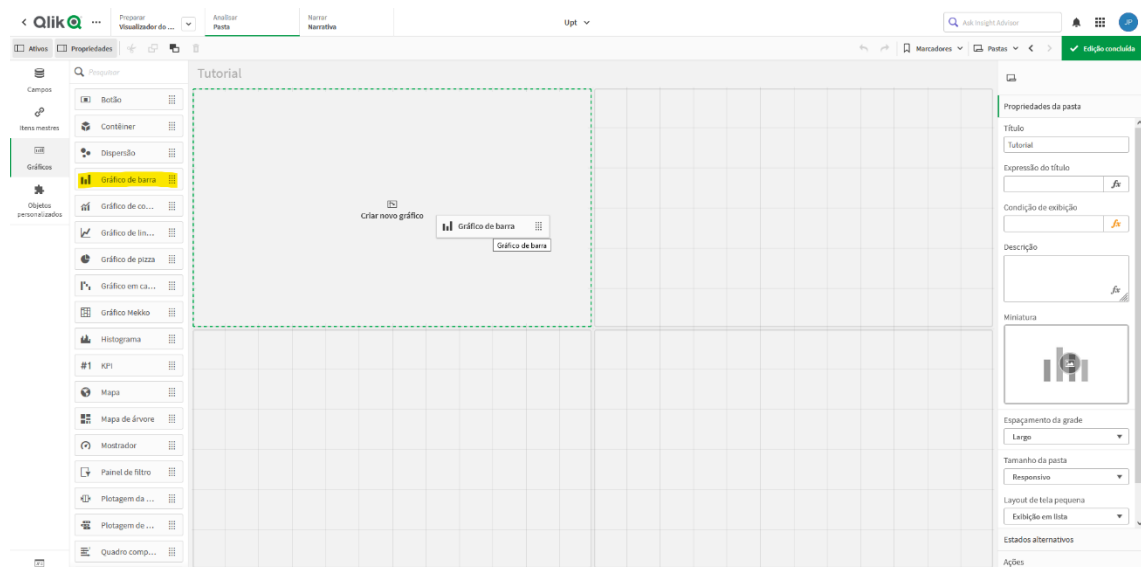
< Qlik ··· Preparar Visualizador do ... Analisar Pasta Narrar Narrativa Upt Ask Insight Advisor JP

Ativos Propriedades Marcadores Pastas Edição concluída

Campos
Itens mestres
Gráficos
Objetos personalizados

Pesquisar

Botão
Contêiner
Dispersão
Gráfico de barra
Gráfico de co...
Gráfico de lin...
Gráfico de pizza
Gráfico em ca...
Gráfico Mekko
Histograma
#1 KPI
Mapa
Mapa de árvore
Mostrador
Painel de filtro
Plotagem da ...
Plotagem de ...
Quadro comp...

Tutorial

Criar novo gráfico

Gráfico de barra
Gráfico de barra

Propriedades da pasta
Título
Tutorial
Expressão do título
Condição de exibição
Descrição
Miniatura
Espaçamento da grade
Largo
Tamanho da pasta
Responsivo
Layout de tela pequena
Exibição em lista
Estados alternativos
Ações